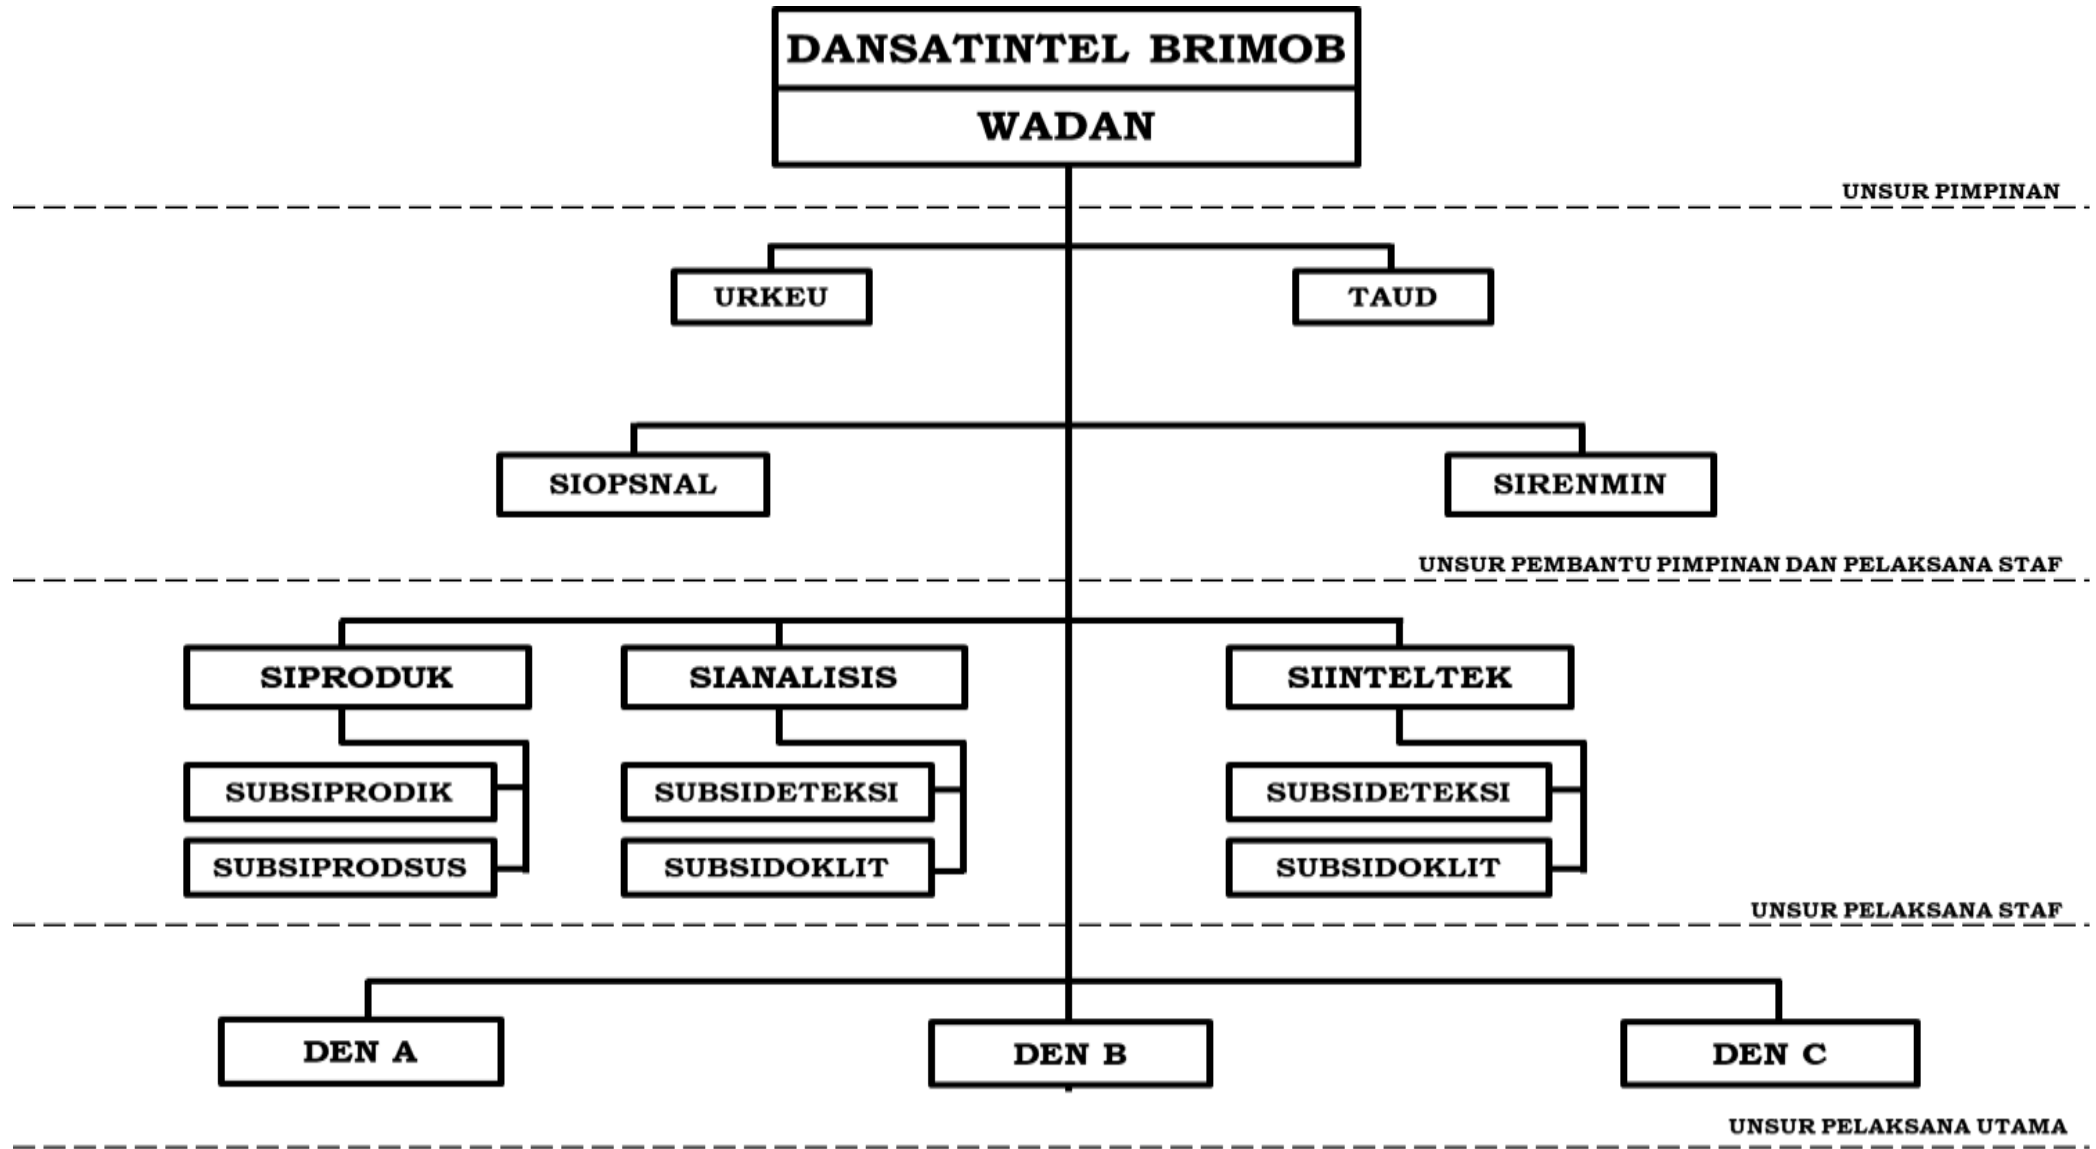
DANSATINTEL BRIMOB
WADAN

UNSUR PIMPINAN

URKEU

TAUD

SIOPSNAL

SIRENMIN

UNSUR PEMBANTU PIMPINAN DAN PELAKSANA STAF

SIPRODUK

SUBSIPRODIK

SUBSIPRODSUS

SIANALISIS

SUBSIDETEKSI

SUBSIDOKLIT

SIINTELTEK

SUBSIDETEKSI

SUBSIDOKLIT

UNSUR PELAKSANA STAF

DEN A

DEN B

DEN C

UNSUR PELAKSANA UTAMA